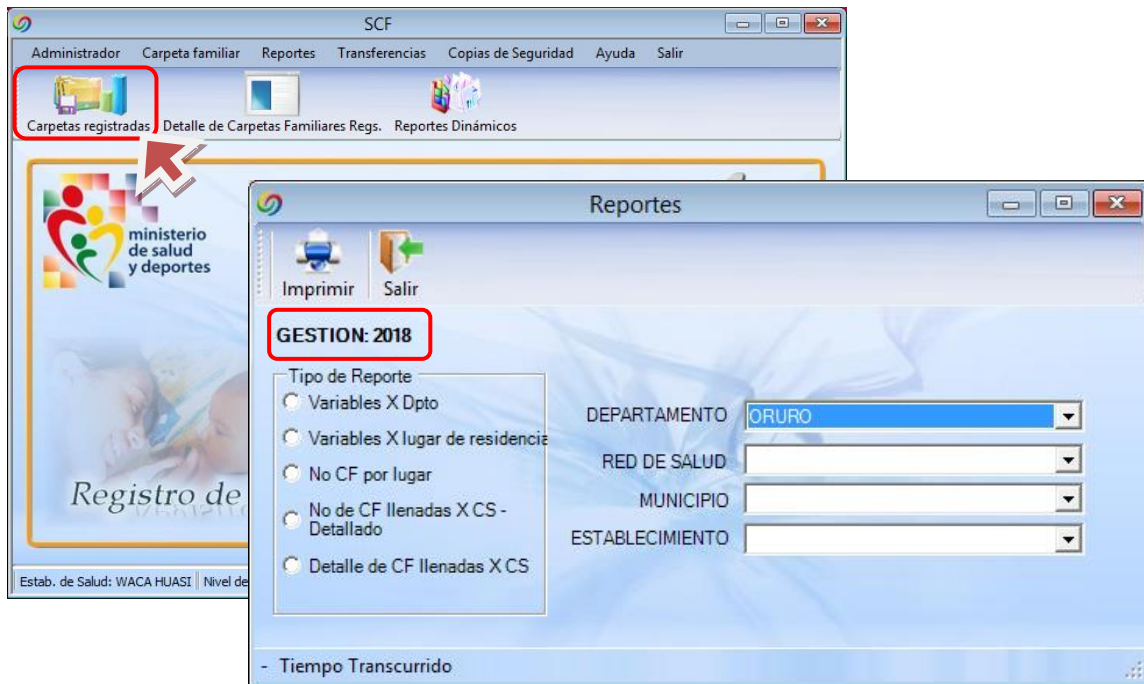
SCF

Administrador Carpeta familiar Reportes Transferencias Copias de Seguridad Ayuda Salir

Carpetas registradas Detalle de Carpetas Familiares Regs. Reportes Dinámicos

ministerio de salud y deportes

Registro de

Estab. de Salud: WACA HUASI | Nivel de

Reportes

Imprimir Salir

GESTION: 2018

Tipo de Reporte
Variables X Dpto
Variables X lugar de residencia
No CF por lugar
No de CF llenadas X CS - Detallado
Detalle de CF llenadas X CS

DEPARTAMENTO ORURO
RED DE SALUD
MUNICIPIO
ESTABLECIMIENTO

- Tiempo Transcurrido